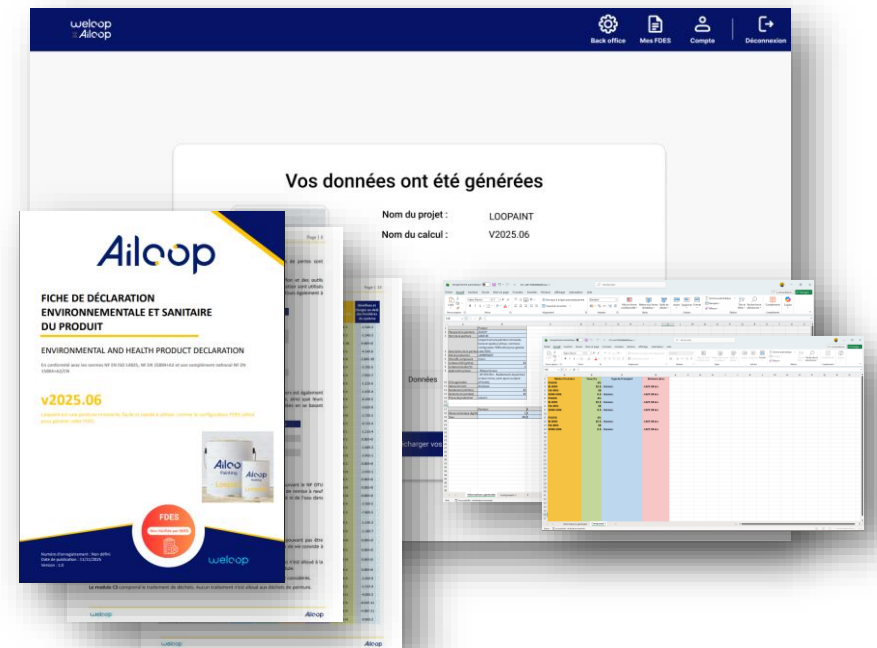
weloop Ailoop

Back office  Mes FDES  Compte  Déconnexion

Vos données ont été générées

Nom du projet : LOOPAINT
Nom du calcul : V2025.06

Données

charger vos

Ailoop

FICHE DE DÉCLARATION ENVIRONNEMENTALE ET SANITAIRE DU PRODUIT

ENVIRONMENTAL AND HEALTH PRODUCT DECLARATION

En conformité avec les normes NF EN ISO 14025, NF EN 15804+A2 et son complément national NF EN 15804/CN

v2025.06

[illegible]

Ailoop Painting

FDES

weloop

Page 1/3

Page 1/4

Le module C3 comprend le traitement de déchets. Aucun traitement n'est alloué aux déchets de peinture.

weloop Ailoop

weloop Ailoop